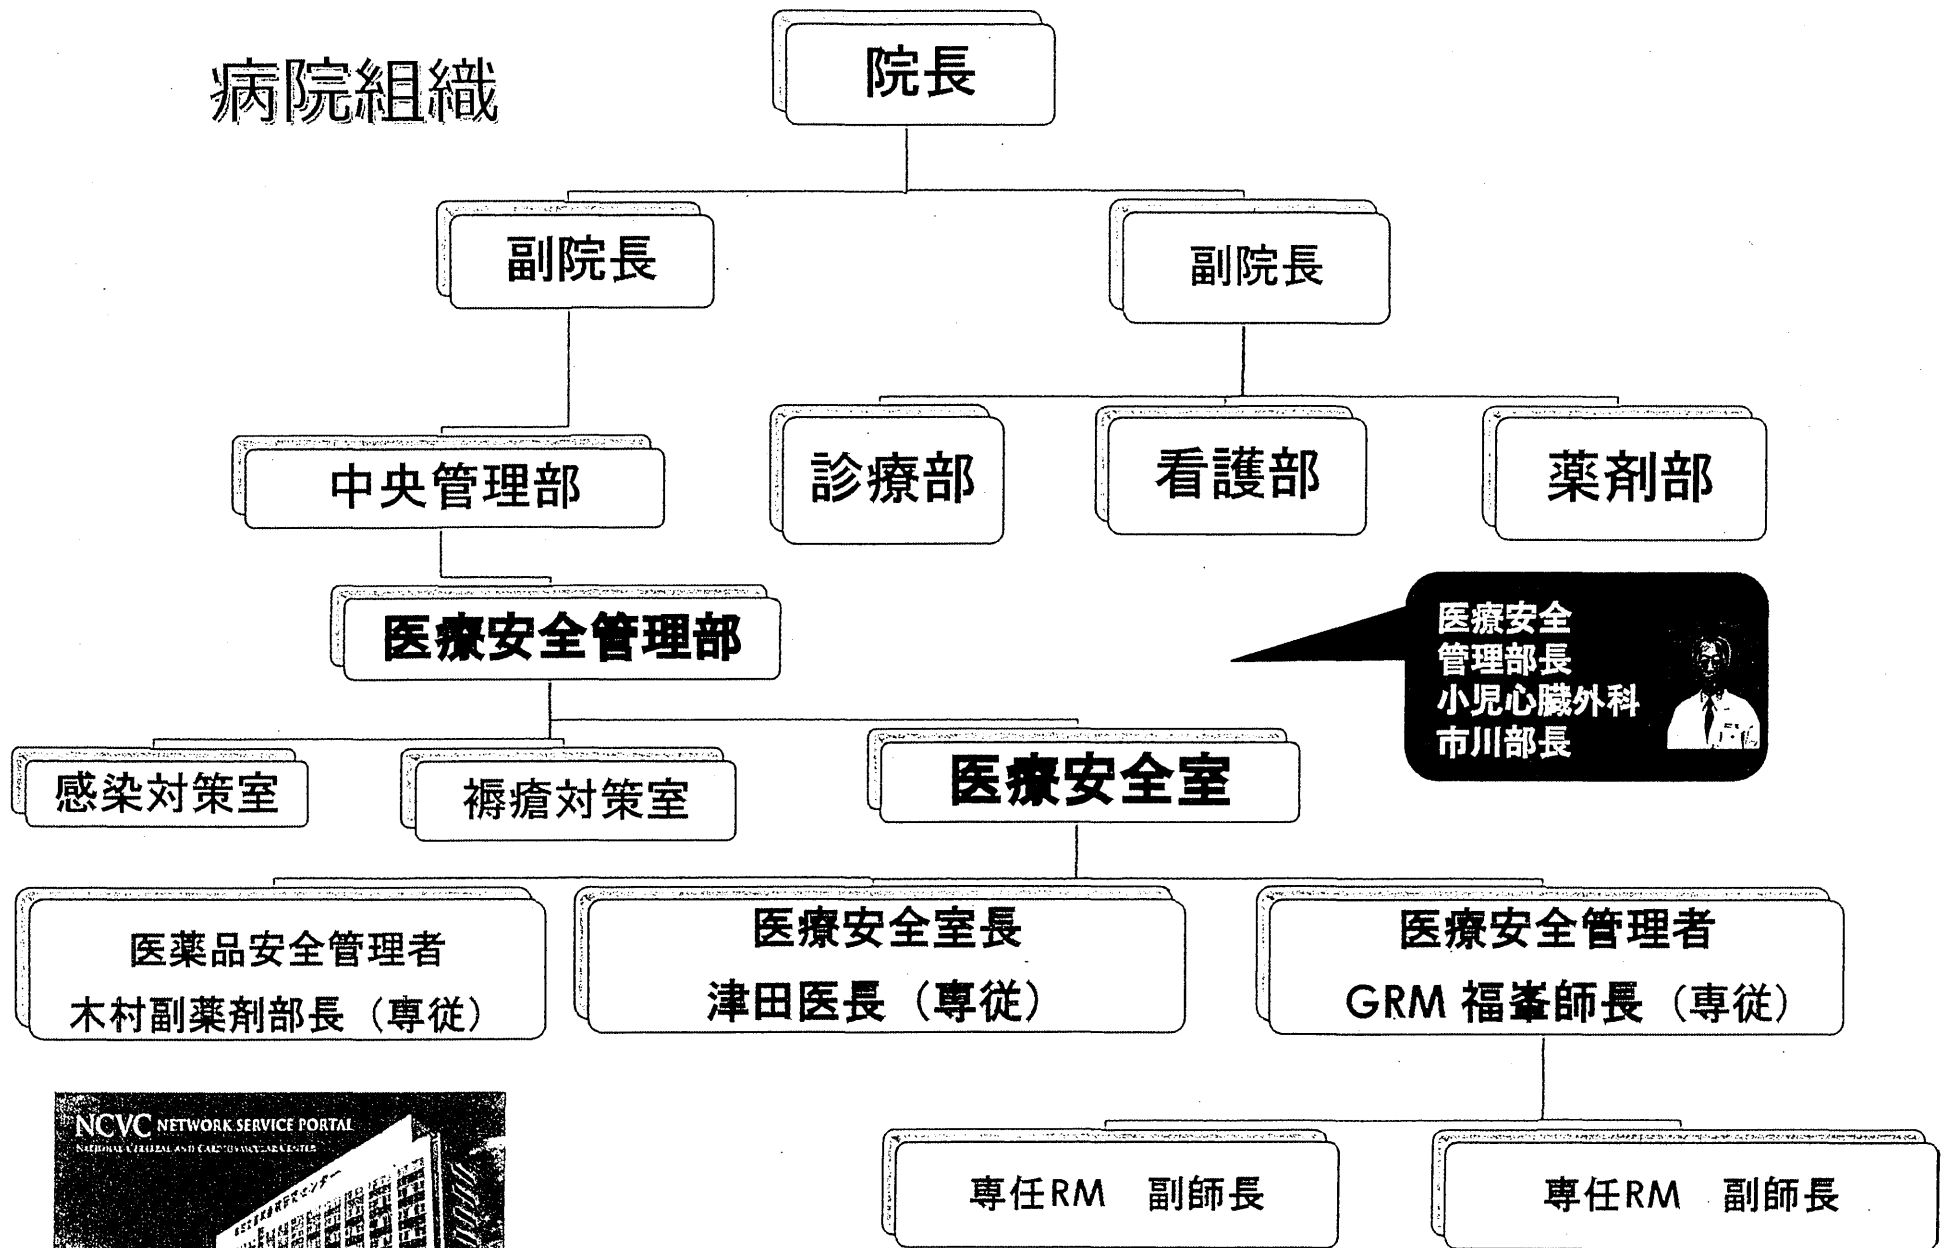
病院組織

院長

副院長

副院長

中央管理部

診療部

看護部

薬剤部

医療安全管理部

医療安全
管理部長
小児心臓外科
市川部長

感染対策室

褥瘡対策室

医療安全室

医薬品安全管理者
木村副薬剤部長（専従）

医療安全室長
津田医長（専従）

医療安全管理者
GRM 福峯師長（専従）

専任RM　副師長

専任RM　副師長

NCVC NETWORK SERVICE PORTAL
NATIONAL CEREBRAL AND CARDIOVASCULAR CENTER